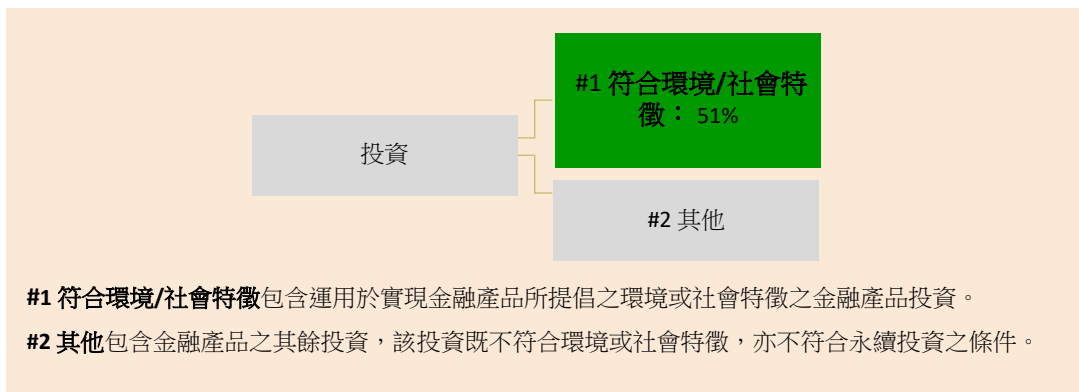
投資

#1 符合環境/社會特徵： 51%

#2 其他

**#1 符合環境/社會特徵**包含運用於實現金融產品所提倡之環境或社會特徵之金融產品投資。

**#2 其他**包含金融產品之其餘投資，該投資既不符合環境或社會特徵，亦不符合永續投資之條件。